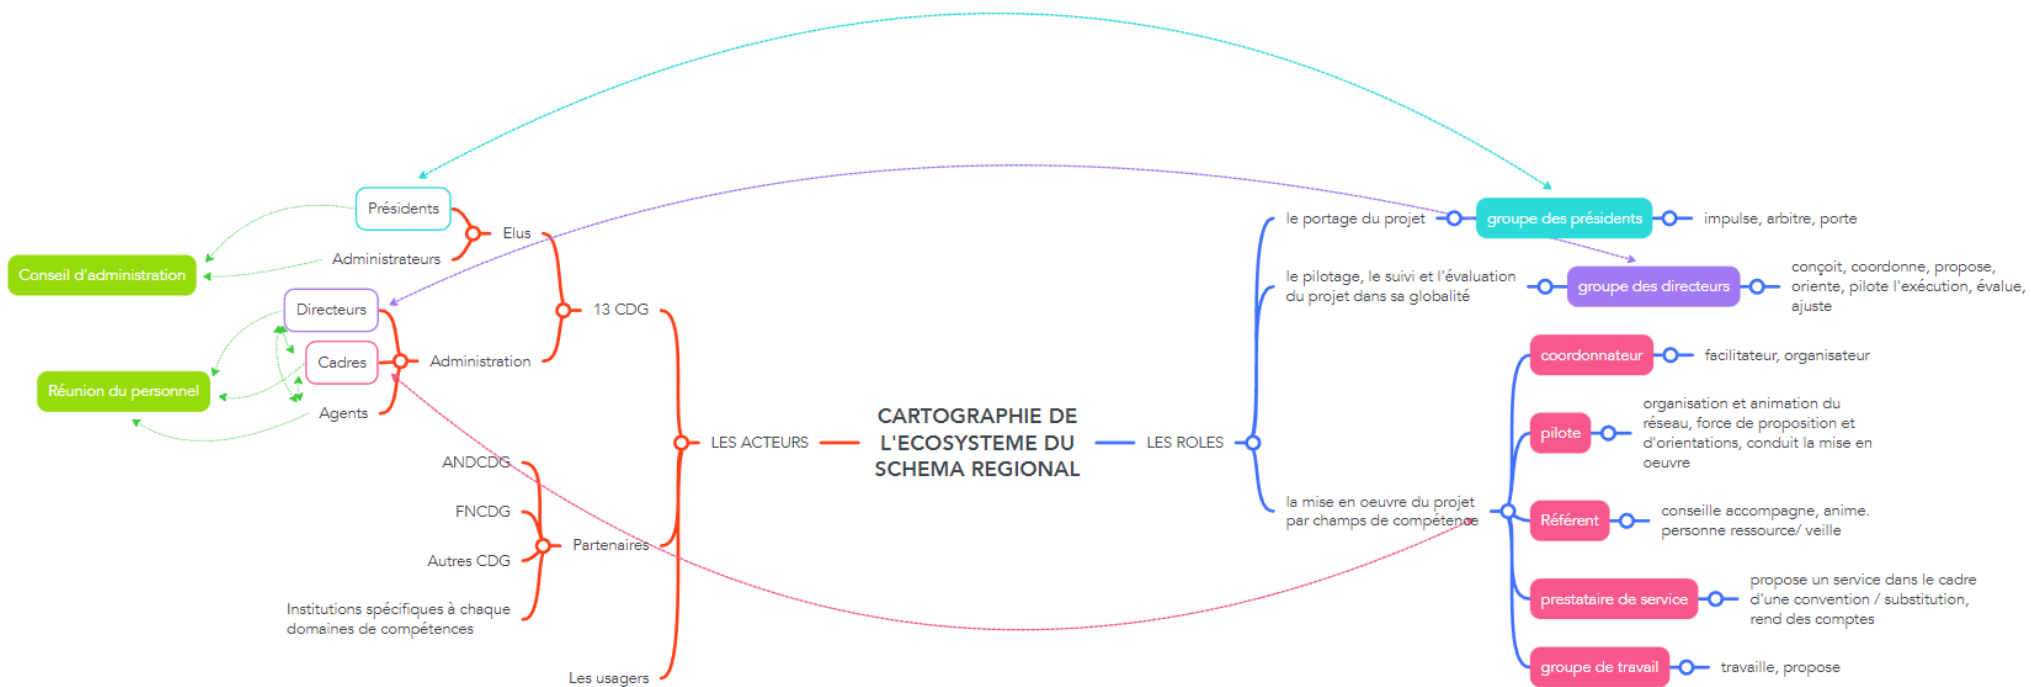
CARTOGRAPHIE DE L'ECOSYSTEME DU SCHEMA REGIONAL

LES ACTEURS

13 CDG

Elus

Présidents

Administrateurs

Conseil d'administration

Administration

Directeurs

Cadres

Agents

Réunion du personnel

Partenaires

ANDCDG

FNCDG

Autres CDG

Institutions spécifiques à chaque domaines de compétences

Les usagers

LES ROLES

le portage du projet

groupe des présidents

impulse, arbitre, porte

le pilotage, le suivi et l'évaluation du projet dans sa globalité

groupe des directeurs

conçoit, coordonne, propose, oriente, pilote l'exécution, évalue, ajuste

la mise en oeuvre du projet par champs de compétence

coordonnateur

facilitateur, organisateur

pilote

organisation et animation du réseau, force de proposition et d'orientations, conduit la mise en oeuvre

Référent

conseille accompagne, anime. personne ressource/ veille

prestataire de service

propose un service dans le cadre d'une convention / substitution, rend des comptes

groupe de travail

travaille, propose